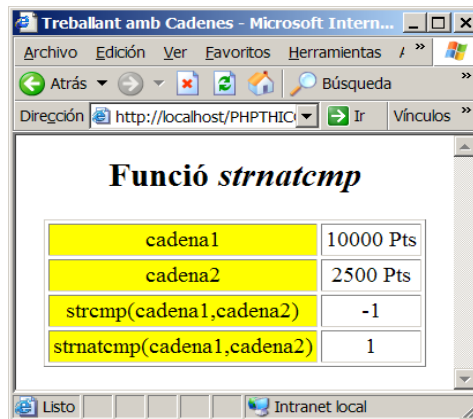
Treballant amb Cadenes - Microsoft Intern...

Archivo Edición Ver Favoritos Herramientas A »

Atrás Búsqueda »

Dirección http://localhost/PHPTHIC Ir Vínculos »

Funció *strnatcmp*

| cadena1 | 10000 Pts |
|---|---|
| cadena2 | 2500 Pts |
| strcmp(cadena1,cadena2) | -1 |
| strnatcmp(cadena1,cadena2) | 1 |

Listo Intranet local